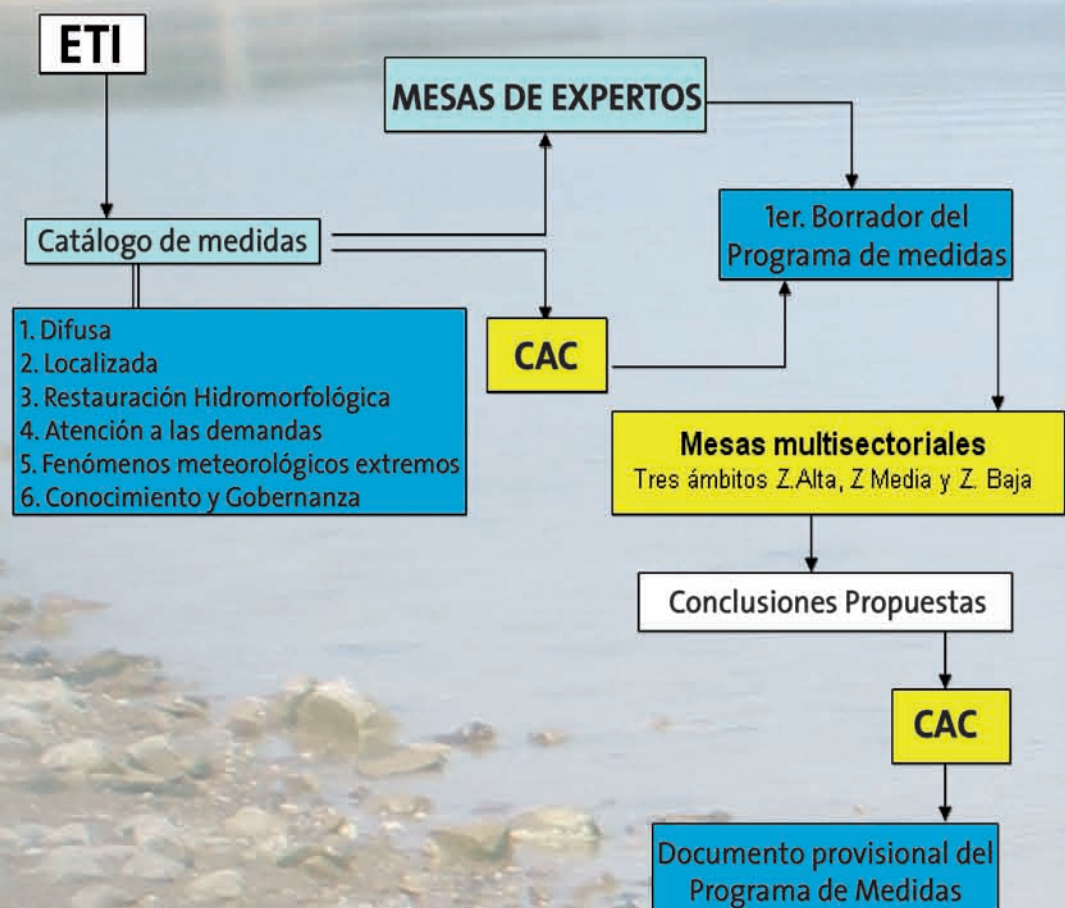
ETI

MESAS DE EXPERTOS

Catálogo de medidas

1er. Borrador del Programa de medidas

1. Difusa
2. Localizada
3. Restauración Hidromorfológica
4. Atención a las demandas
5. Fenómenos meteorológicos extremos
6. Conocimiento y Gobernanza

CAC

Mesas multisectoriales
Tres ámbitos Z.Alta, Z Media y Z. Baja

Conclusiones Propuestas

CAC

Documento provisional del Programa de Medidas